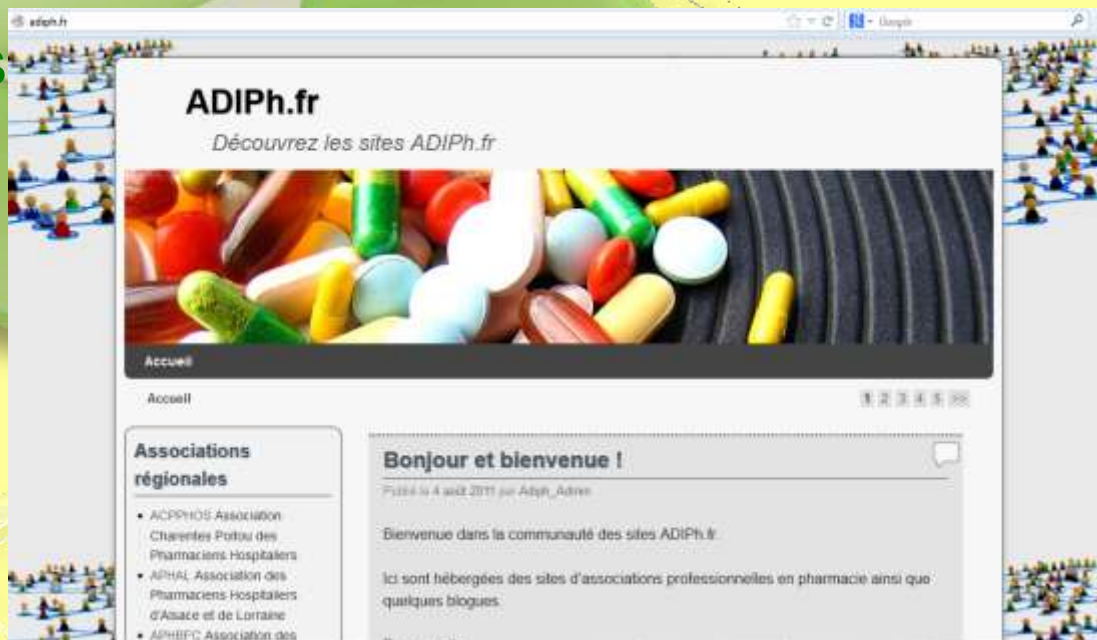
adiph.fr

Google

ADIPh.fr

Découvrez les sites ADIPh.fr

Accueil

Accueil

1 2 3 4 5 >>

Associations régionales

- ACPPHOS Association Charentes Poitou des Pharmaciens Hospitaliers
- APHAL Association des Pharmaciens Hospitaliers d'Alsace et de Lorraine
- APHBFC Association des

Bonjour et bienvenue !

Posté le 4 août 2011 par Adiph_Admin

Bienvenue dans la communauté des sites ADIPh.fr

Ici sont hébergées des sites d'associations professionnelles en pharmacie ainsi que quelques blogues.